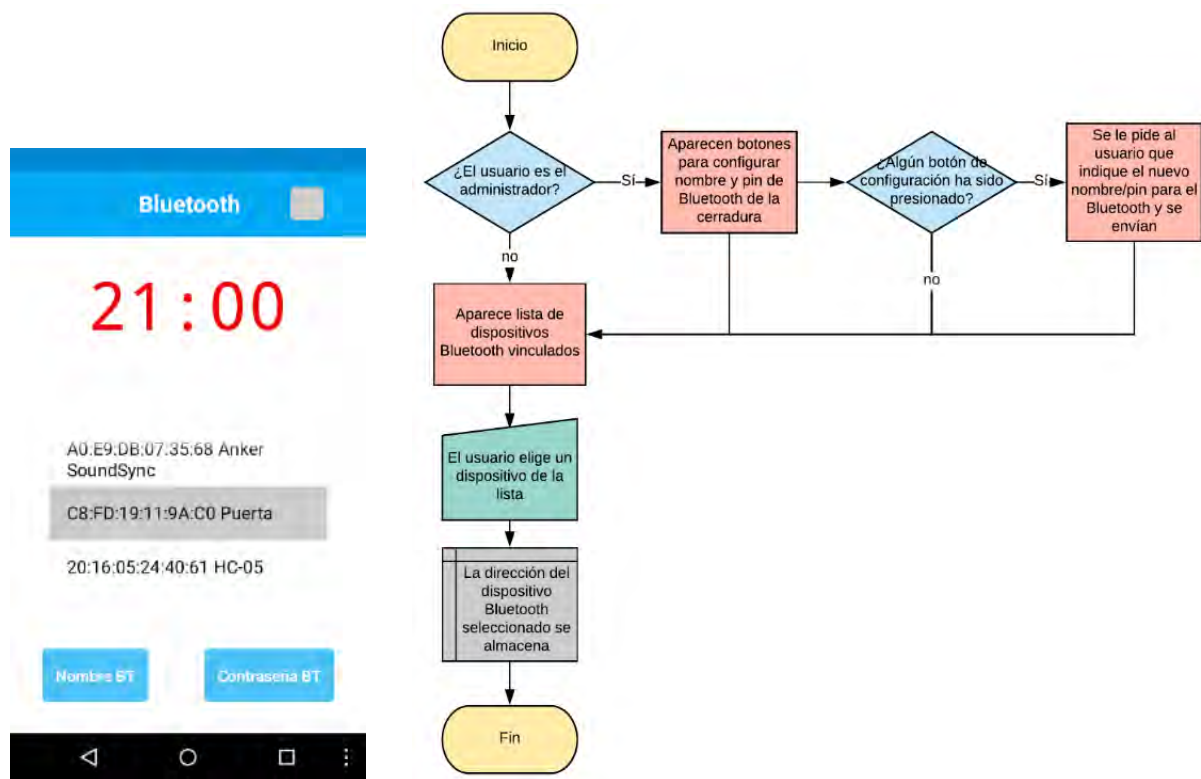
Bluetooth

21 : 00

A0:E9:DB:07:35:68 Anker SoundSync

C8:FD:19:11:9A:C0 Puerta

20:16:05:24:40:61 HC-05

Nombre BT

Contraseña BT

Inicio

¿El usuario es el administrador?

Sí

Aparecen botones para configurar nombre y pin de Bluetooth de la cerradura

¿Algún botón de configuración ha sido presionado?

Sí

Se le pide al usuario que indique el nuevo nombre/pin para el Bluetooth y se envían

no

no

Aparece lista de dispositivos Bluetooth vinculados

El usuario elige un dispositivo de la lista

La dirección del dispositivo Bluetooth seleccionado se almacena

Fin